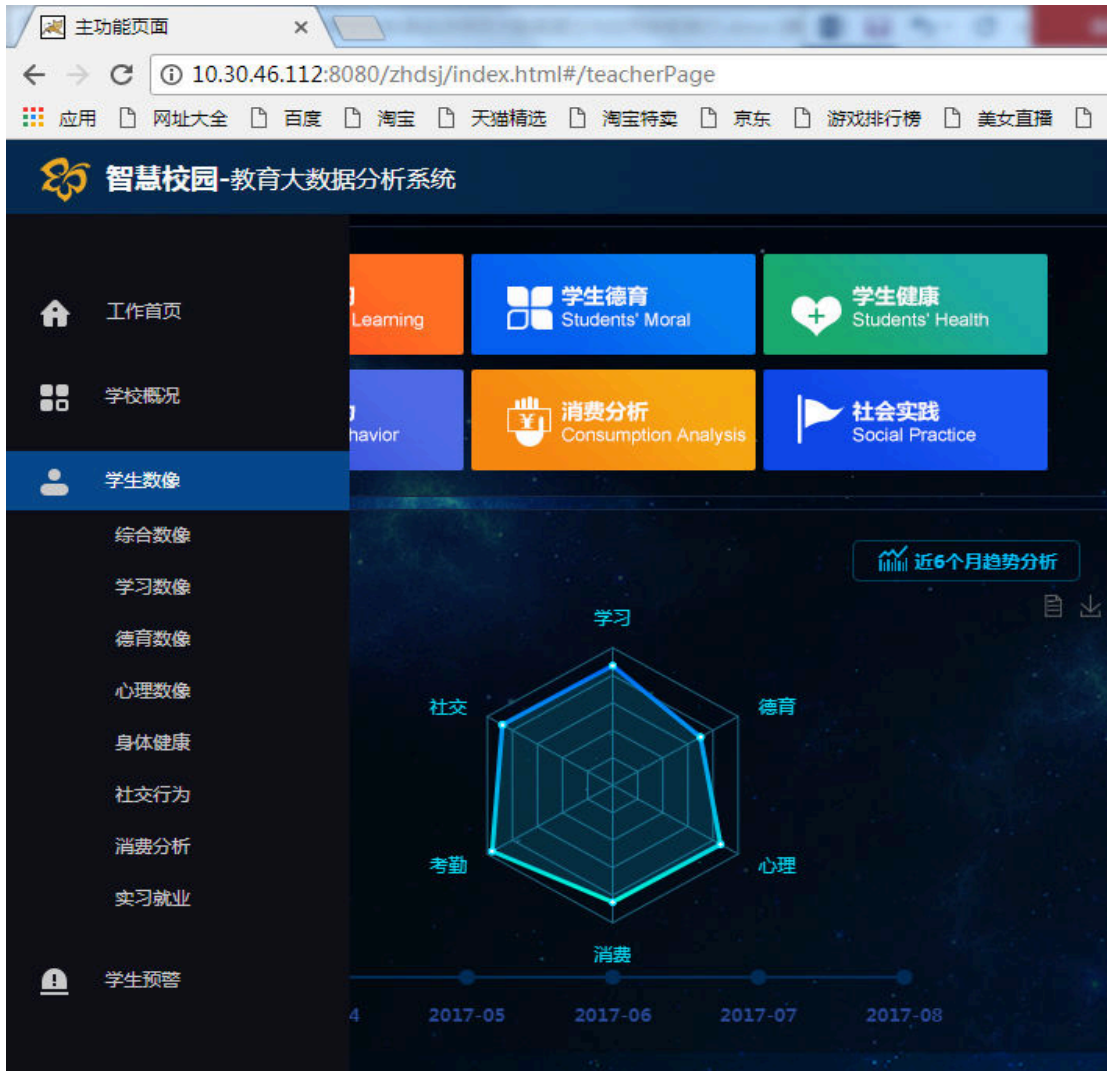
主功能页面 ×

10.30.46.112:8080/zhdsj/index.html#/teacherPage

应用 网址大全 百度 淘宝 天猫精选 淘宝特卖 京东 游戏排行榜 美女直播

智慧校园-教育大数据分析系统

工作首页
学校概况
学生数像
综合数像
学习数像
德育数像
心理数像
身体健康
社交行为
消费分析
实习就业
学生预警

Leaming
学生德育 Students' Moral
学生健康 Students' Health
havior
消费分析 Consumption Analysis
社会实践 Social Practice

近6个月趋势分析

学习
德育
心理
消费
考勤
社交

4 2017-05 2017-06 2017-07 2017-08